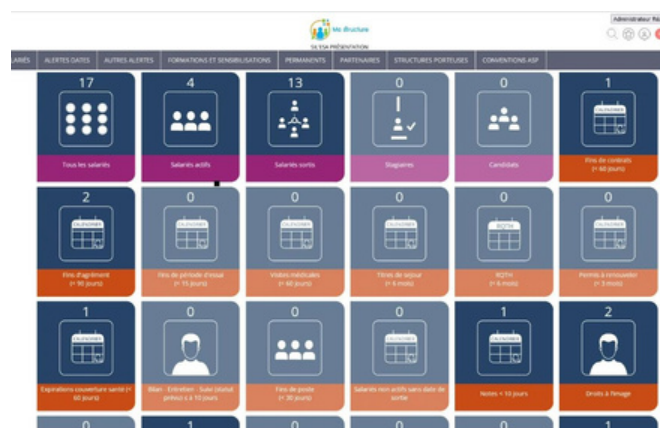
Ma Structure
SILESIA PRÉSENTATION

Administrateur Ré

LARIÉS | ALERTES DATES | AUTRES ALERTES | FORMATIONS ET SENSIBILISATIONS | PERMANENTS | PARTENAIRES | STRUCTURES PORTEUSES | CONVENTIONS ASP

17
Tous les salariés

4
Salariés actifs

13
Salariés sortis

0
Stagiaires

0
Candidats

1
CALENDRIER
Fins de contrats (< 60 jours)

2
CALENDRIER
Fins d'agrément (< 90 jours)

0
CALENDRIER
Fins de période d'essai (< 15 jours)

0
CALENDRIER
Visites médicales (< 60 jours)

0
CALENDRIER
Titres de séjour (< 6 mois)

0
RQTH
RQTH (< 6 mois)

0
CALENDRIER
Permis à renouveler (< 3 mois)

1
CALENDRIER
Expirations couverture santé (< 60 jours)

0
Bilan · Entretien · Suivi (statut prévu) à 10 jours

0
Fins de poste (< 30 jours)

0
CALENDRIER
Salariés non actifs sans date de sortie

1
CALENDRIER
Notes < 10 jours

2
Droits à l'image

0

1

1